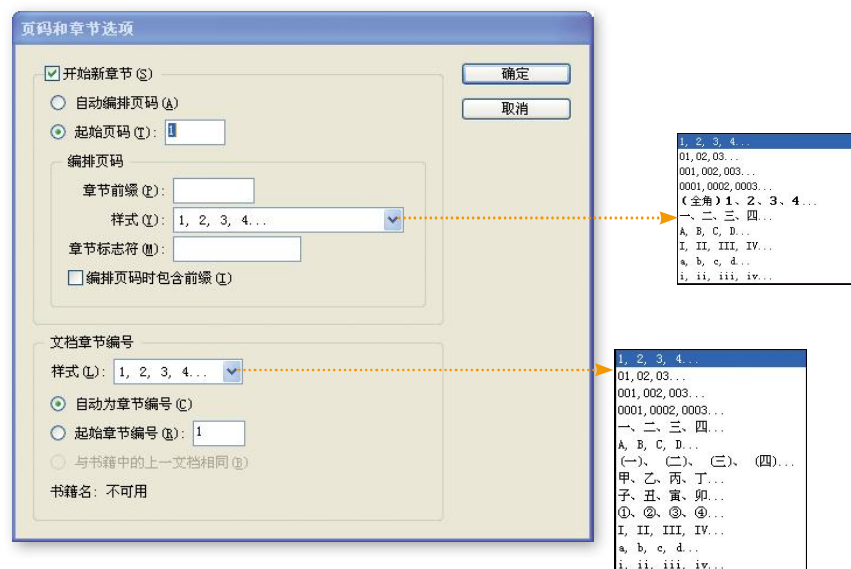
页码和章节选项

开始新章节 (S)

确定

取消

自动编排页码 (A)

起始页码 (T): 1

编排页码

章节前缀 (P):

样式 (Y): 1, 2, 3, 4...

章节标志符 (M):

编排页码时包含前缀 (I)

1, 2, 3, 4...
01, 02, 03...
001, 002, 003...
0001, 0002, 0003...
(全角) 1、2、3、4...
一、二、三、四...
A, B, C, D...
I, II, III, IV...
a, b, c, d...
i, ii, iii, iv...

文档章节编号

样式 (L): 1, 2, 3, 4...

自动为章节编号 (C)

起始章节编号 (R): 1

与书籍中的上一文档相同 (B)

书籍名: 不可用

1, 2, 3, 4...
01, 02, 03...
001, 002, 003...
0001, 0002, 0003...
一、二、三、四...
A, B, C, D...
(一)、(二)、(三)、(四)...
甲、乙、丙、丁...
子、丑、寅、卯...
①、②、③、④...
I, II, III, IV...
a, b, c, d...
i, ii, iii, iv...